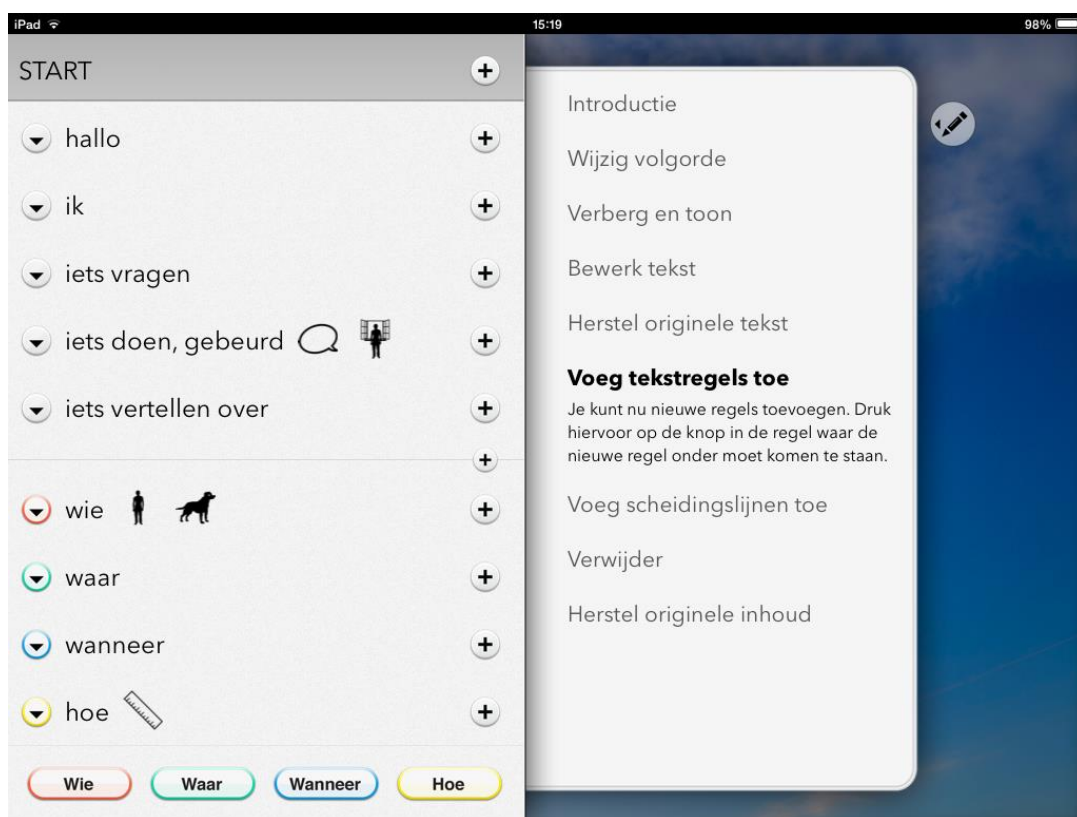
iPad
15:19
98%

START

hallo

ik

iets vragen

iets doen, gebeurd

iets vertellen over

wie

waar

wanneer

hoe

Wie
Waar
Wanneer
Hoe

Introductie

Wijzig volgorde

Verberg en toon

Bewerk tekst

Herstel originele tekst

**Voeg tekstregels toe**

Je kunt nu nieuwe regels toevoegen. Druk hiervoor op de knop in de regel waar de nieuwe regel onder moet komen te staan.

Voeg scheidingslijnen toe

Verwijder

Herstel originele inhoud